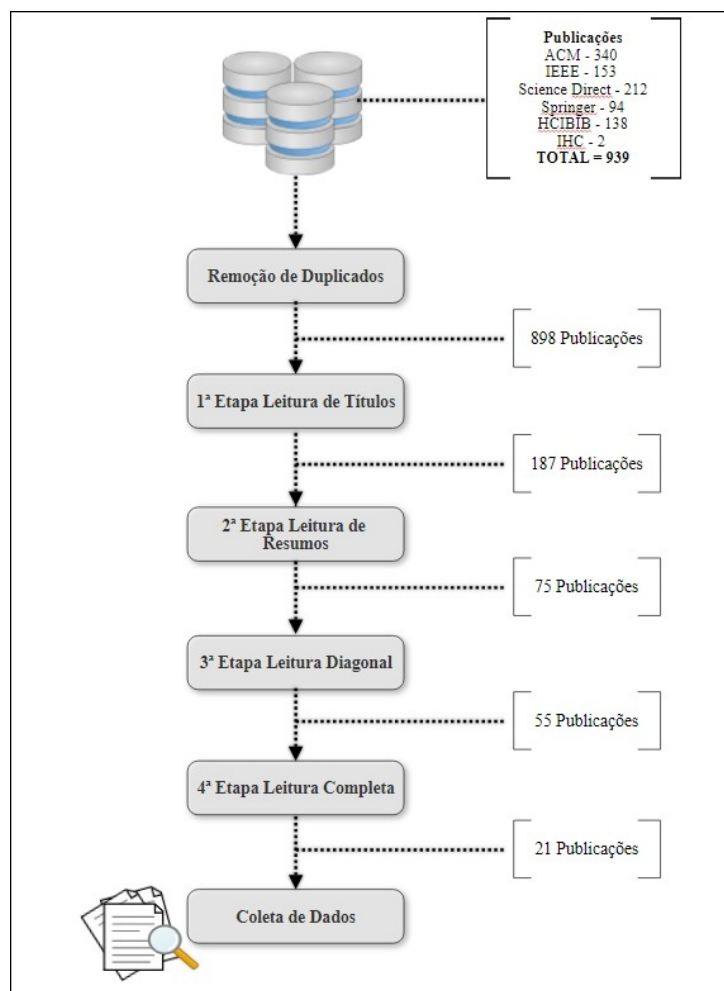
Publicações
ACM - 340
IEEE - 153
Science Direct - 212
Springer - 94
HCIBIB - 138
IHC - 2
TOTAL = 939

Remoção de Duplicados

898 Publicações

1ª Etapa Leitura de Títulos

187 Publicações

2ª Etapa Leitura de Resumos

75 Publicações

3ª Etapa Leitura Diagonal

55 Publicações

4ª Etapa Leitura Completa

21 Publicações

Coleta de Dados